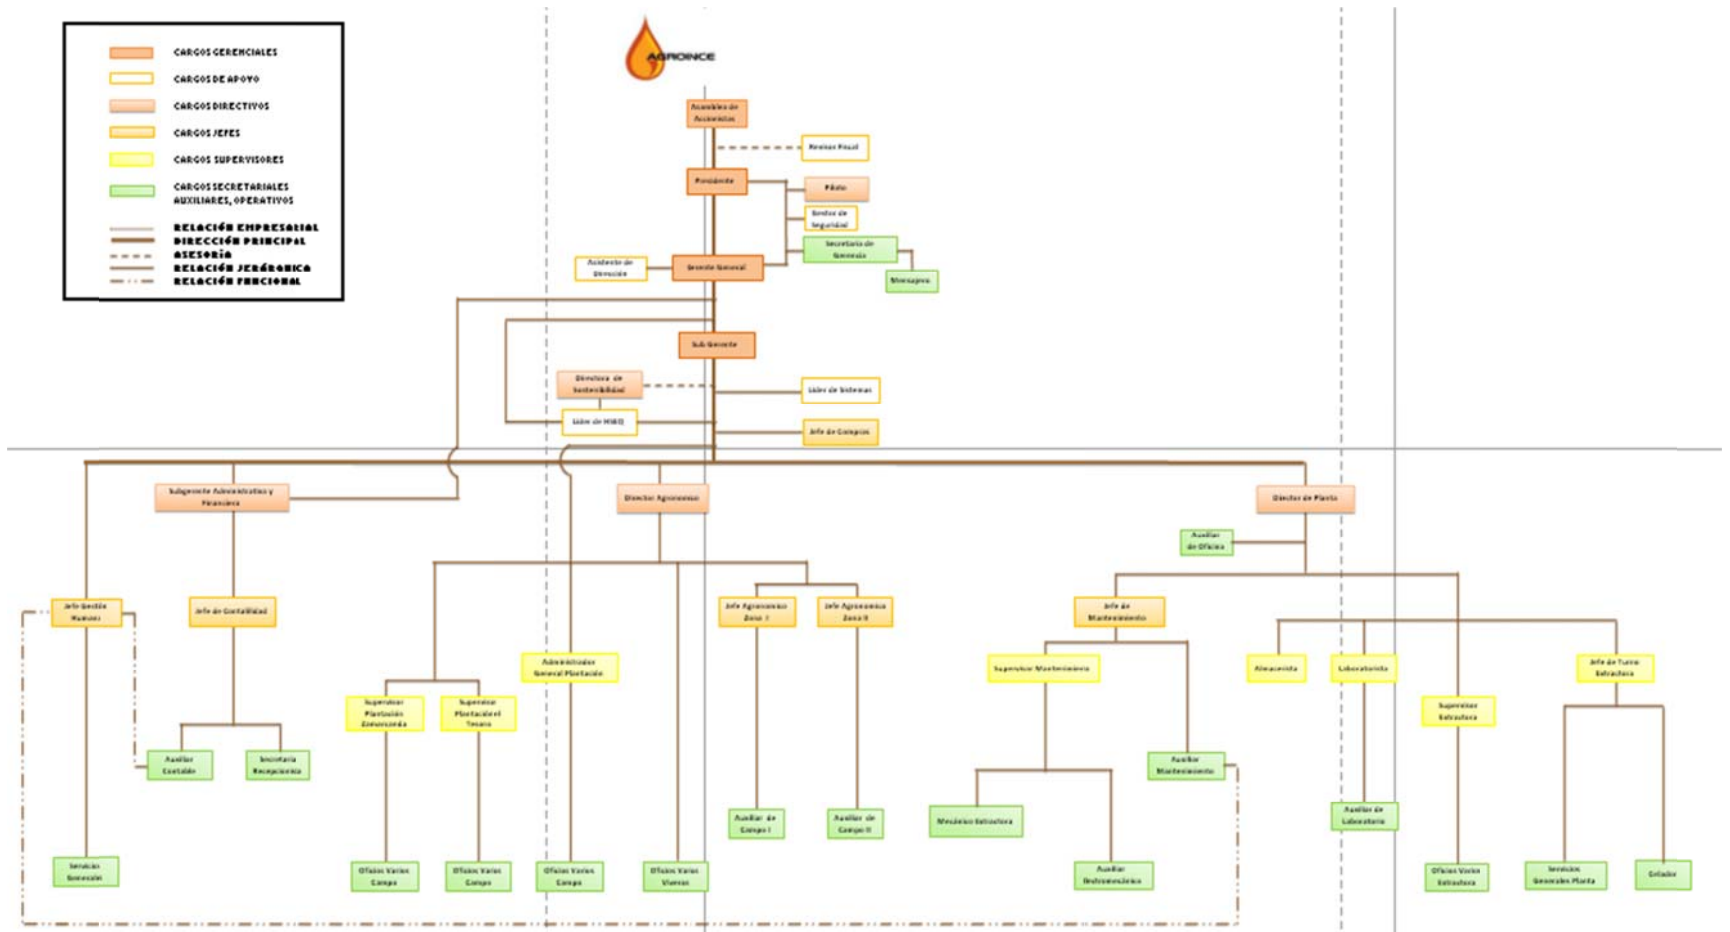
CARGOS GERENCIALES
CARGOS DE APOYO
CARGOS DIRECTIVOS
CARGOS JEFES
CARGOS SUPERVISORES
CARGOS SECRETARIALES AUXILIARES, OPERATIVOS
RELACIÓN EMPRESARIAL
DIRECCIÓN PRINCIPAL
ASESORÍA
RELACIÓN JERÁRQUICA
RELACIÓN FUNCIONAL

AGROINCE

Asamblea de Accionistas
Revisor Fiscal
Presidente
Piloto
Escolta de Seguridad
Secretaria de Gerencia
Mensajero
Asistente de Dirección
Gerente General
Sub Gerente
Directora de Sostenibilidad
Líder de Sistemas
Líder de HSEQ
Jefe de Compras

Subgerente Administrativo y Financiero
Director Agronomico
Director de Planta
Auxiliar de Oficina
Jefe Gestión Humana
Jefe de Contabilidad
Administrador General Plantación
Jefe Agronomico Zona I
Jefe Agronomico Zona II
Jefe de Mantenimiento
Supervisor Mantenimiento
Almacenista
Laboratorista
Jefe de Turno Extractora
Supervisor Plantación Zona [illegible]
Supervisor Plantación El Tesoro
Supervisor Extractora
Auxiliar Contable
Secretaria Recepcionista
Auxiliar Mantenimiento
Auxiliar de Campo I
Auxiliar de Campo II
Mecánico Extractora
Auxiliar de Laboratorio
Servicios Generales
Oficios Varios Campo
Oficios Varios Campo
Oficios Varios Campo
Oficios Varios Viveros
Auxiliar Electromecánico
Oficios Varios Extractora
Servicios Generales Planta
Celador